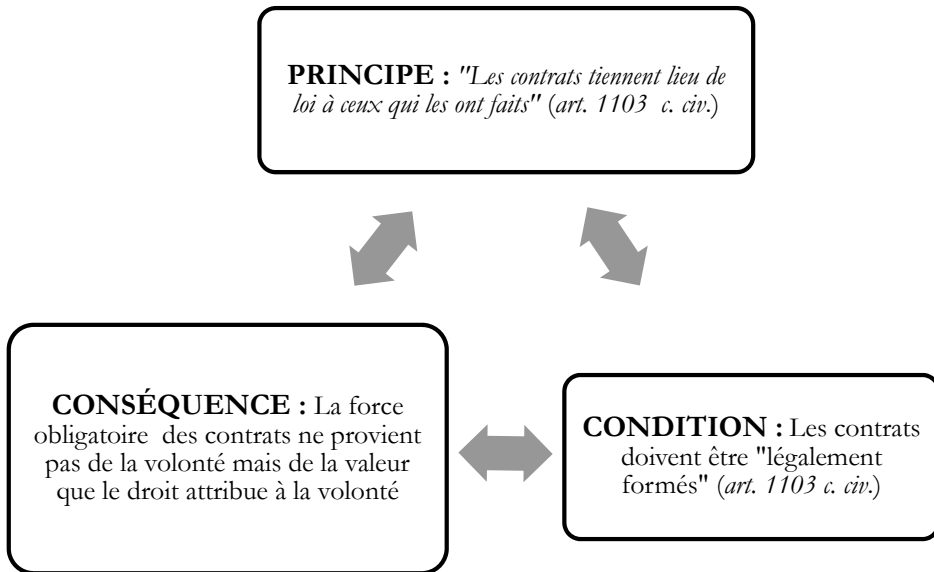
**PRINCIPE :** *"Les contrats tiennent lieu de loi à ceux qui les ont faits"* (*art. 1103 c. civ.*)

**CONSÉQUENCE :** La force obligatoire des contrats ne provient pas de la volonté mais de la valeur que le droit attribue à la volonté

**CONDITION :** Les contrats doivent être "légalement formés" (*art. 1103 c. civ.*)